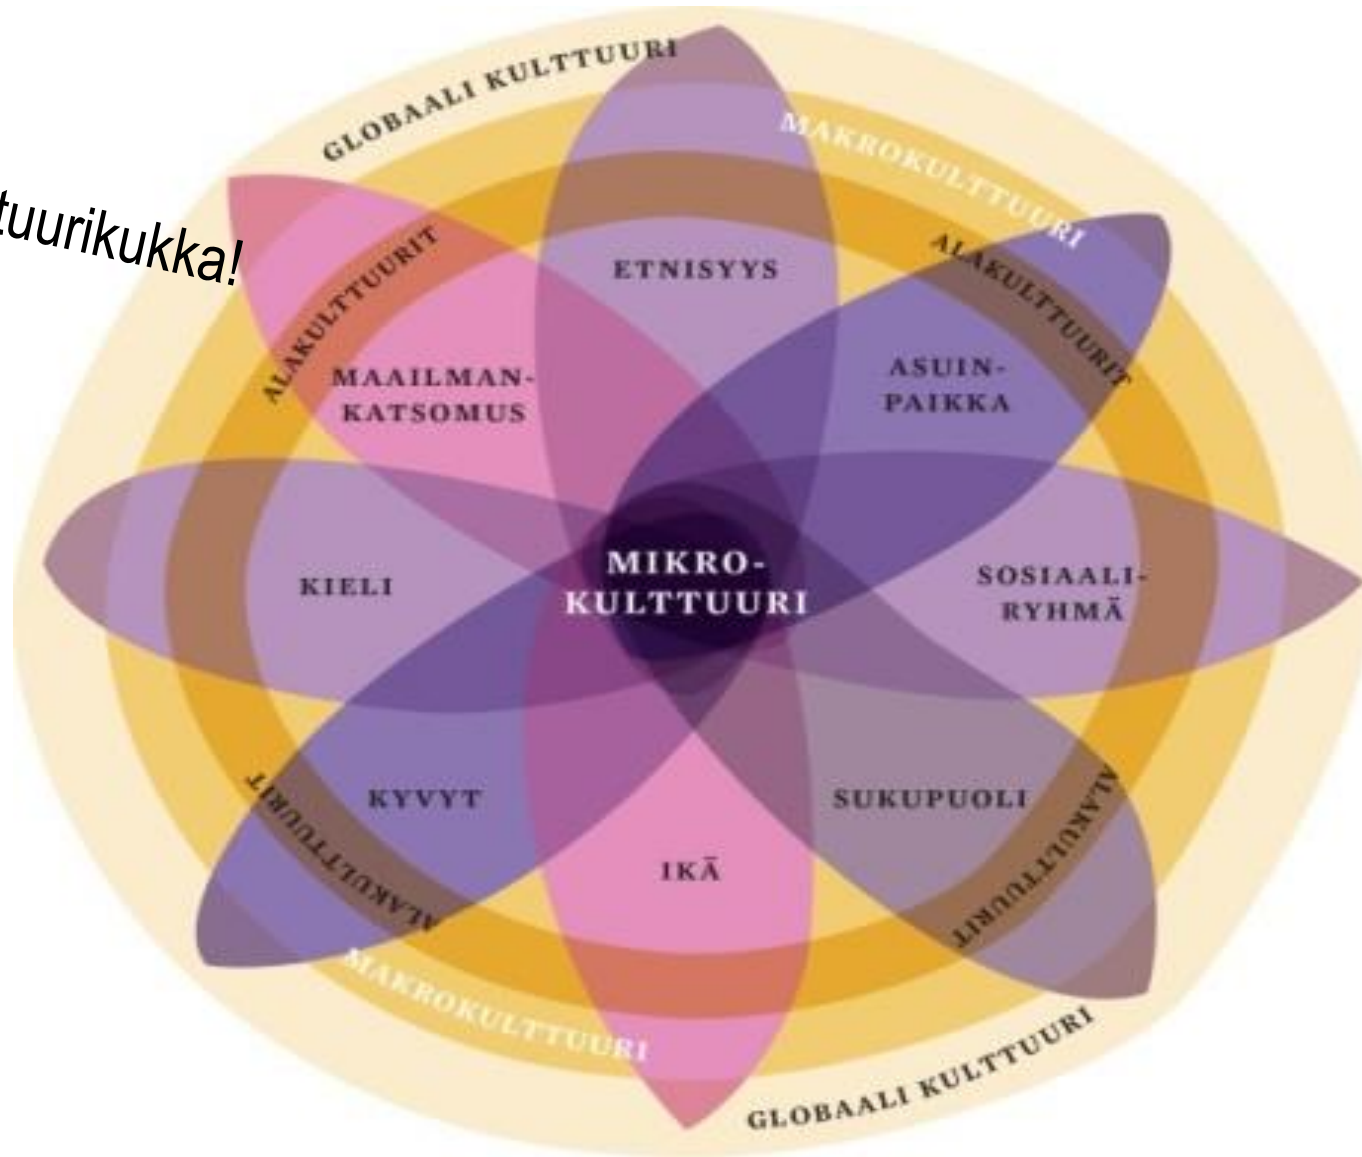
tuurikukka!

GLOBAALI KULTTUURI

MAKROKULTTUURI

ALAKULTTUURIT

ALAKULTTUURIT

ETNISYYS

MAAILMAN-KATSOMUS

ASUIN-PAIKKA

KIELI

MIKRO-KULTTUURI

SOSIAALI-RYHMÄ

KYVYT

SUKUPUOLI

IKÄ

ALAKULTTUURIT

ALAKULTTUURIT

MAKROKULTTUURI

GLOBAALI KULTTUURI